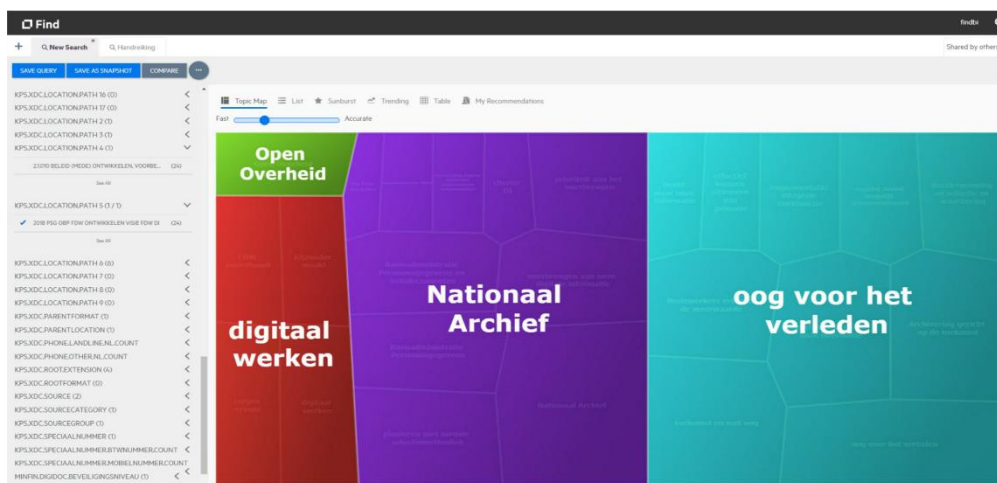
Find

findbi

+ New Search Handboeking

Shared by others

SAVE QUERY SAVE AS SNAPSHOT COMPARE ···

KPS.XDC.LOCATION.PATH 16 (0)
KPS.XDC.LOCATION.PATH 17 (0)
KPS.XDC.LOCATION.PATH 2 (1)
KPS.XDC.LOCATION.PATH 3 (1)
KPS.XDC.LOCATION.PATH 4 (1)
2.1010 BELEID (MEDE) ONTWIKKELEN, VOORBE... (24)
See All
KPS.XDC.LOCATION.PATH 5 (1 / 1)
2018 PSG GBP FDW ONTWIKKELEN VISIE FDW DI (24)
See All
KPS.XDC.LOCATION.PATH 6 (0)
KPS.XDC.LOCATION.PATH 7 (0)
KPS.XDC.LOCATION.PATH 8 (0)
KPS.XDC.LOCATION.PATH 9 (0)
KPS.XDC.PARENTFORMAT (1)
KPS.XDC.PARENTLOCATION (1)
KPS.XDC.PHONE.LANDLINE.NL.COUNT
KPS.XDC.PHONE.OTHER.NL.COUNT
KPS.XDC.ROOT.EXTENSION (4)
KPS.XDC.ROOTFORMAT (0)
KPS.XDC.SOURCE (2)
KPS.XDC.SOURCECATEGORY (1)
KPS.XDC.SOURCEGROUP (1)
KPS.XDC.SPECIAALNUMMER (1)
KPS.XDC.SPECIAALNUMMER.BTWNUMMER.COUNT
KPS.XDC.SPECIAALNUMMER.MOBIELNUMMER.COUNT
MINFIN.DIGIDOC.BEVEILIGINGSNIVEAU (1)

Topic Map List Sunburst Trending Table My Recommendations

Fast Accurate

Open Overheid

digitaal werken

Nationaal Archief

oog voor het verleden

Nationaal Archief